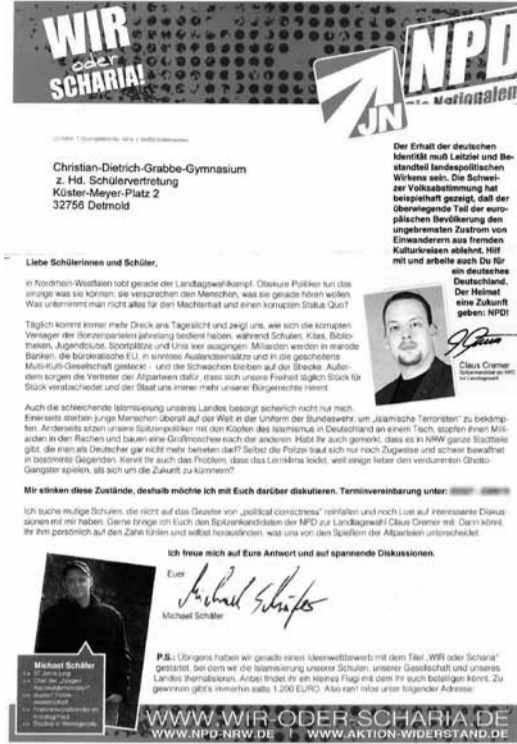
WIR oder SCHARIA!

NPD
JN
Die Nationalen

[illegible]

Christian-Dietrich-Grabbe-Gymnasium
z. Hd. Schülervertretung
Küster-Meyer-Platz 2
32756 Detmold

Der Erhalt der deutschen Identität muß Leitziel und Bestandteil landespolitischen Wirkens sein. Die Schweizer Volksabstimmung hat beispielhaft gezeigt, daß der überwiegende Teil der europäischen Bevölkerung den ungebremsten Zustrom von Einwanderern aus fremden Kulturkreisen ablehnt. Hilf mit und arbeite auch Du für ein deutsches Deutschland. Der Heimat eine Zukunft geben: NPD!

Claus Cremer
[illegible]

Liebe Schülerinnen und Schüler,

in Nordrhein-Westfalen tobt gerade der Landtagswahlkampf. Obskure Politiker tun das einzige was sie können: sie versprechen den Menschen, was sie gerade hören wollen. Was unternimmt man nicht alles für den Machterhalt und einen korrupten Status Quo?

Täglich kommt immer mehr Dreck ans Tageslicht und zeigt uns, wie sich die korrupten Versager der Blockparteien jahrelang bedient haben, während Schulen, Kitas, Bibliotheken, Jugendclubs, Sportplätze und Unis leer ausgingen. Milliarden werden in marode Banken, die bürokratische EU, in sinnlose Auslandseinsätze und in die gescheiterte Multi-Kulti-Gesellschaft gesteckt - und die Schwachen bleiben auf der Strecke. Außerdem sorgen die Vertreter der Altparteien dafür, dass sich unsere Freiheit täglich Stück für Stück verabschiedet und der Staat uns immer mehr unserer Bürgerrechte nimmt.

Auch die schleichende Islamisierung unseres Landes besorgt sicherlich nicht nur mich. Einerseits sterben junge Menschen überall auf der Welt in der Uniform der Bundeswehr, um „islamische Terroristen" zu bekämpfen. Anderseits sitzen unsere Spitzenpolitiker mit den Köpfen des Islamismus in Deutschland an einem Tisch, stopfen ihnen Milliarden in den Rachen und bauen eine Großmoschee nach der anderen. Habt Ihr auch gemerkt, dass es in NRW ganze Stadtteile gibt, die man als Deutscher gar nicht mehr betreten darf? Selbst die Polizei traut sich nur noch Zugweise und schwer bewaffnet in bestimmte Gegenden. Kennt Ihr auch das Problem, dass das Lernklima leidet, weil einige lieber den verdummten Ghetto-Gangster spielen, als sich um die Zukunft zu kümmern?

Mir stinken diese Zustände, deshalb möchte ich mit Euch darüber diskutieren. Terminvereinbarung unter: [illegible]

Ich suche mutige Schüler, die nicht auf das Gezeter von „political correctness" reinfallen und noch Lust auf interessante Diskussionen mit mir haben. Gerne bringe ich Euch den Spitzenkandidaten der NPD zur Landtagswahl Claus Cremer mit. Dann könnt ihr ihm persönlich auf den Zahn fühlen und selbst herausfinden, was uns von den Spießern der Altparteien unterscheidet.

Ich freue mich auf Eure Antwort und auf spannende Diskussionen.

Euer
Michael Schäfer
Michael Schäfer

Michael Schäfer
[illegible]

P.S.: Übrigens haben wir gerade einen Ideenwettbewerb mit dem Titel „Wir oder Scharia" gestartet, bei dem wir die Islamisierung unserer Schulen, unserer Gesellschaft und unseres Landes thematisieren. Anbei findet ihr ein kleines Flugi mit dem Ihr euch beteiligen könnt. Zu gewinnen gibt's immerhin satte 1.200 EURO. Also ran! Infos unter folgender Adresse:

WWW.WIR-ODER-SCHARIA.DE
WWW.NPD-NRW.DE | WWW.AKTION-WIDERSTAND.DE